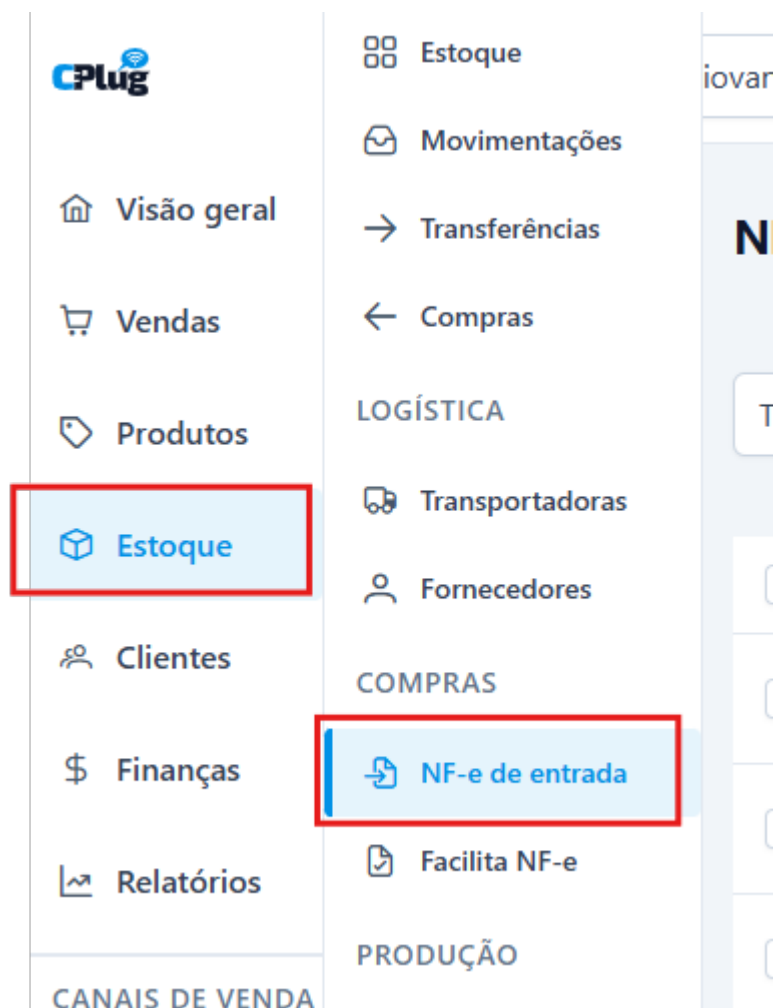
CPlug

Visão geral

Vendas

Produtos

Estoque

Clientes

Finanças

Relatórios

CANAIS DE VENDA

Estoque

Movimentações

Transferências

Compras

LOGÍSTICA

Transportadoras

Fornecedores

COMPRAS

NF-e de entrada

Facilita NF-e

PRODUÇÃO

iovan

N

T